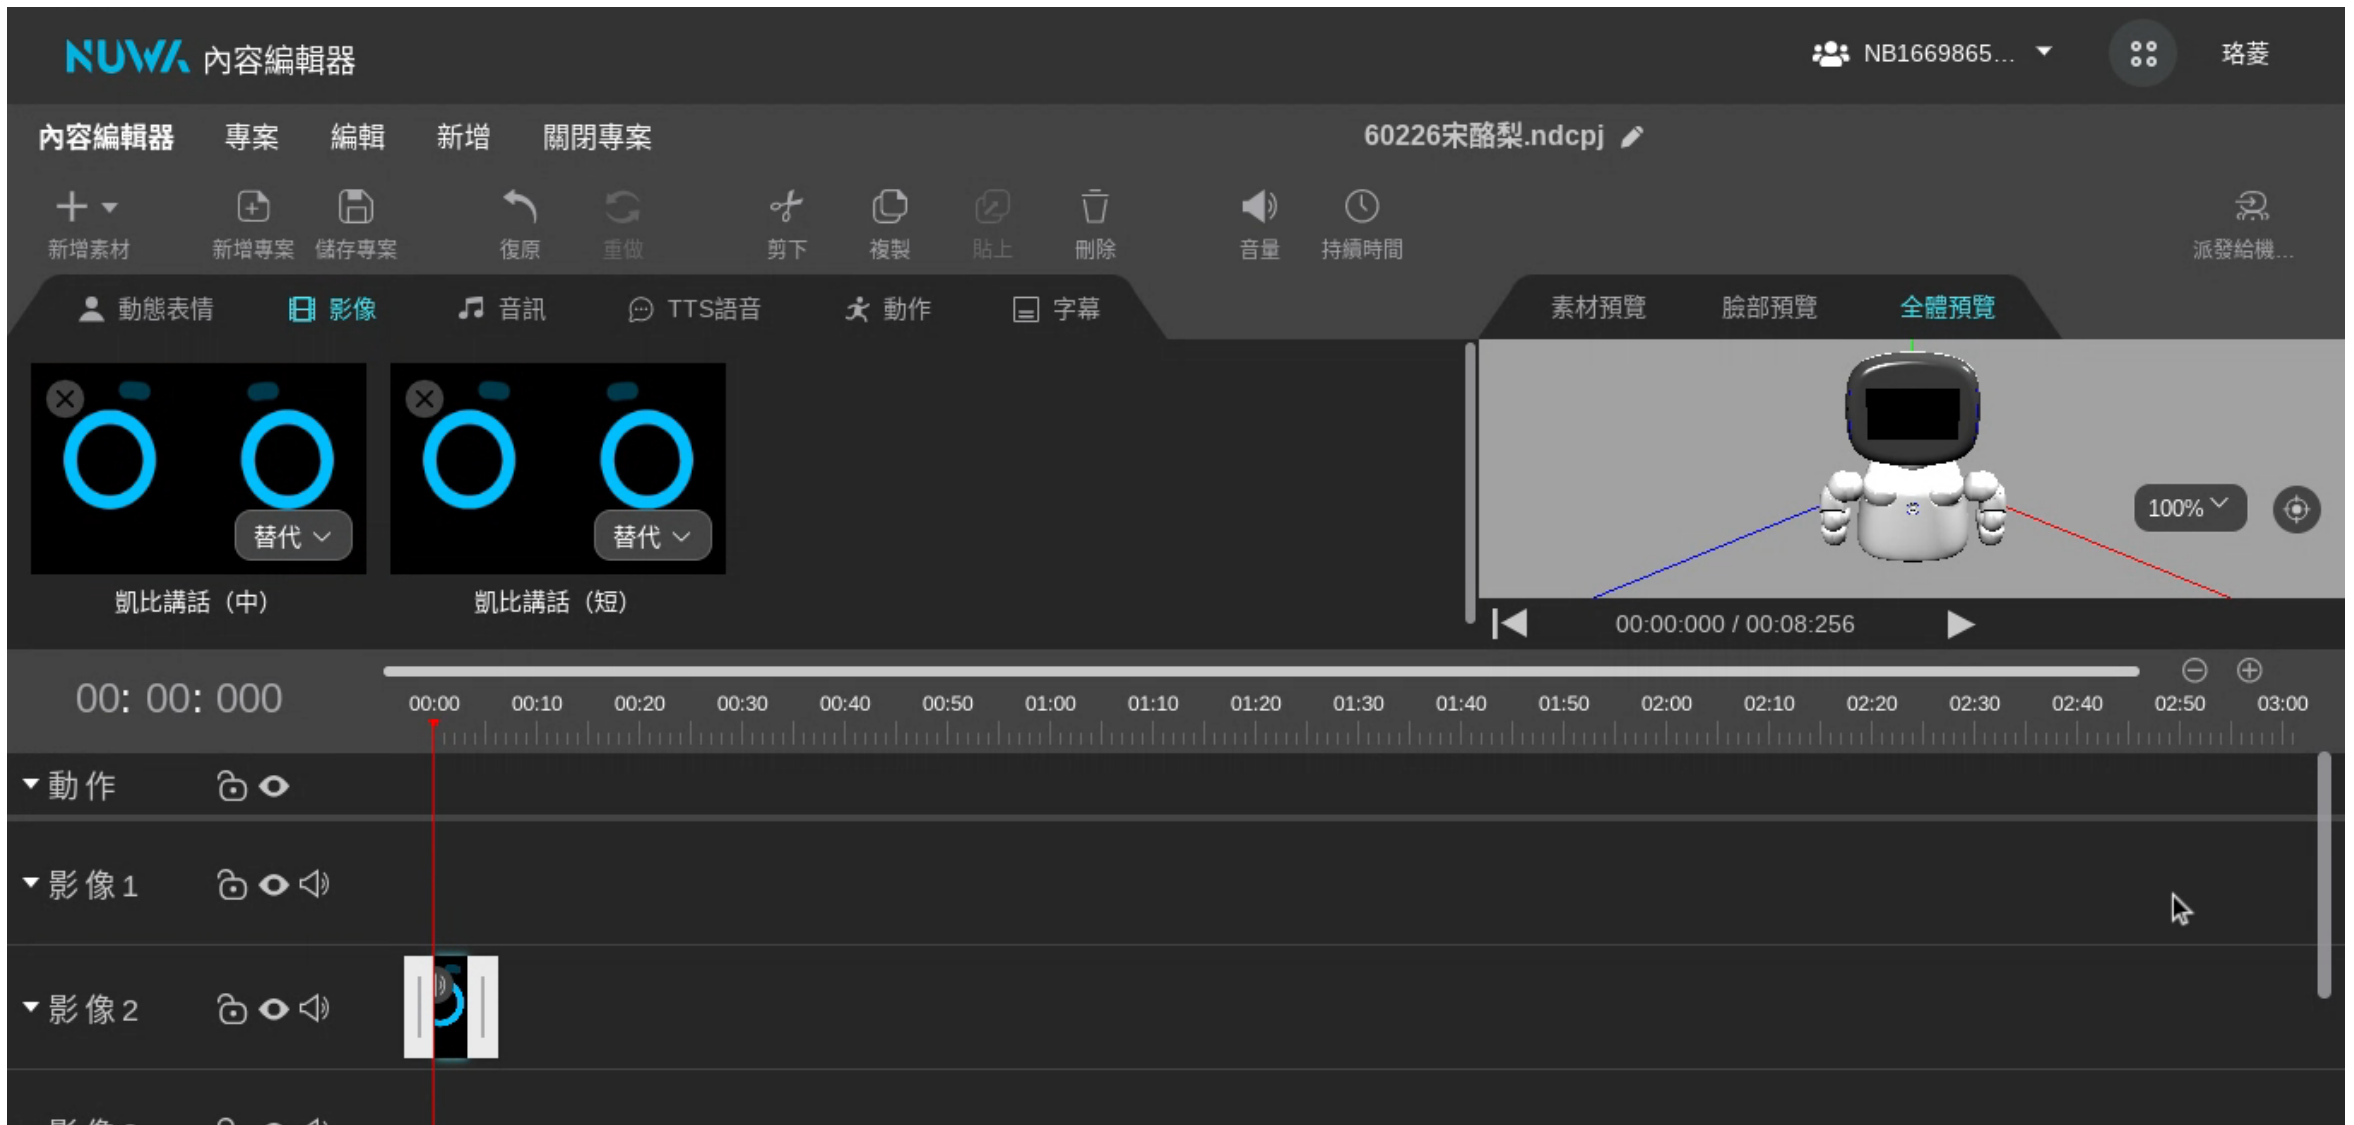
NUWA 內容編輯器

NB1669865... 珞菱

內容編輯器 專案 編輯 新增 關閉專案

60226宋酩梨.ndcpj

新增素材 新增專案 儲存專案 復原 重做 剪下 複製 貼上 刪除 音量 持續時間 派發給機...

動態表情 影像 音訊 TTS語音 動作 字幕

素材預覽 臉部預覽 全體預覽

替代

凱比講話（中）

替代

凱比講話（短）

100%

00:00:000 / 00:08:256

00: 00: 000

00:00 00:10 00:20 00:30 00:40 00:50 01:00 01:10 01:20 01:30 01:40 01:50 02:00 02:10 02:20 02:30 02:40 02:50 03:00

動作

影像 1

影像 2

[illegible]